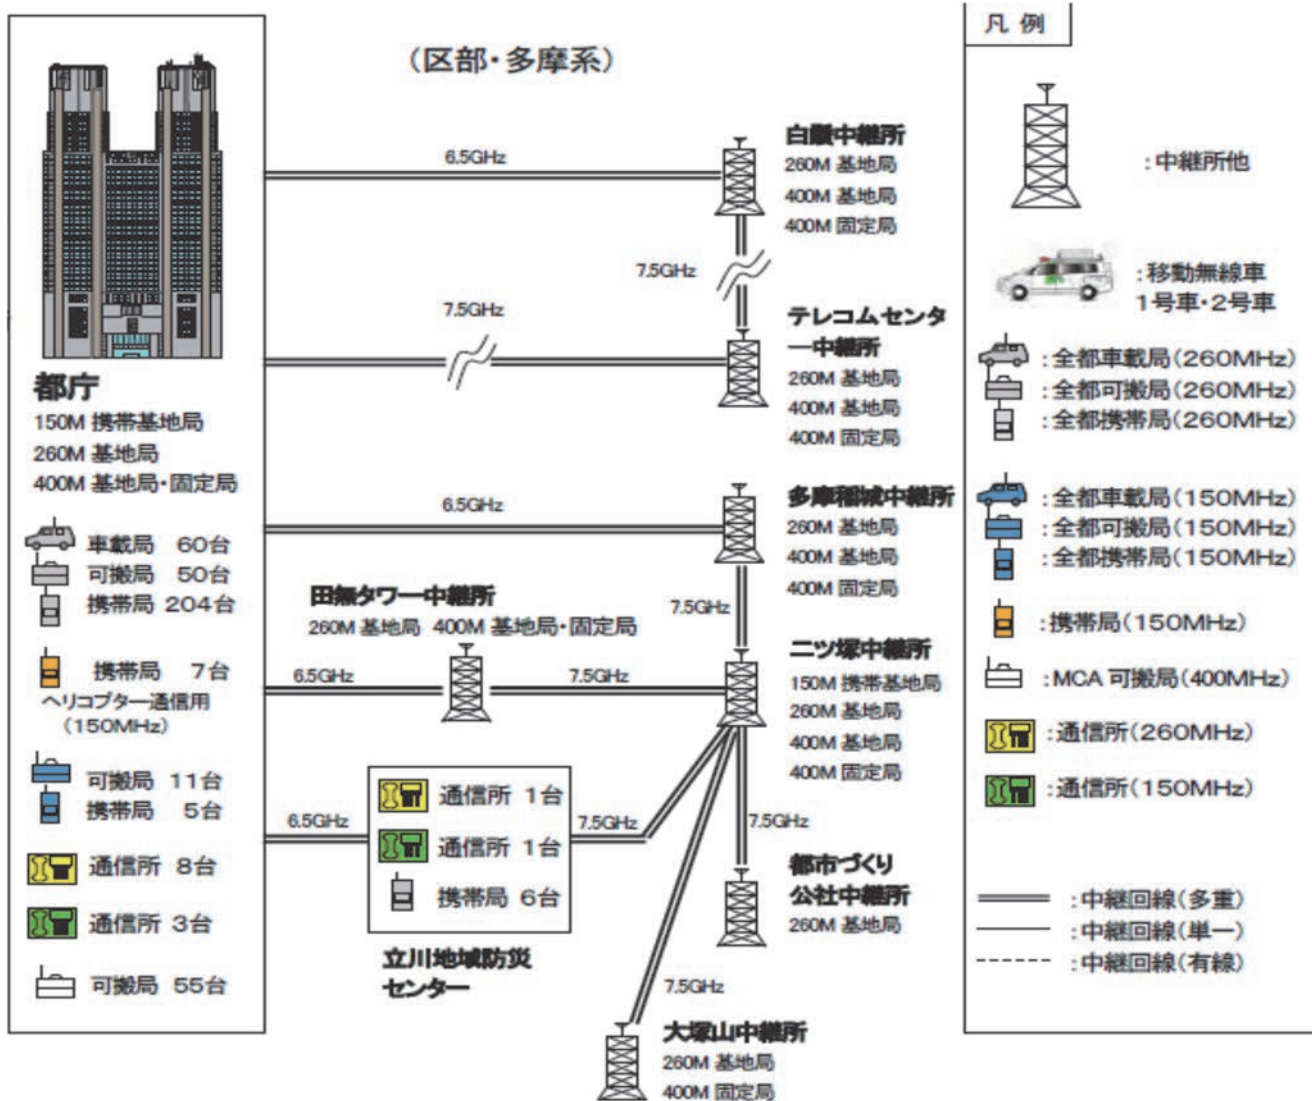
(区部・多摩系)

都庁
150M 携帯基地局
260M 基地局
400M 基地局・固定局

車載局 60台
可搬局 50台
携帯局 204台

携帯局 7台
ヘリコプター通信用
(150MHz)

可搬局 11台
携帯局 5台

通信所 8台

通信所 3台

可搬局 55台

6.5GHz

白鷹中継所
260M 基地局
400M 基地局
400M 固定局

7.5GHz

7.5GHz

テレコムセンター中継所
260M 基地局
400M 基地局
400M 固定局

6.5GHz

多摩稲城中継所
260M 基地局
400M 基地局
400M 固定局

7.5GHz

田無タワー中継所
260M 基地局 400M 基地局・固定局

6.5GHz

7.5GHz

ニツ塚中継所
150M 携帯基地局
260M 基地局
400M 基地局
400M 固定局

通信所 1台
通信所 1台
携帯局 6台

6.5GHz

7.5GHz

7.5GHz

立川地域防災センター

都市づくり公社中継所
260M 基地局

7.5GHz

大塚山中継所
260M 基地局
400M 固定局

凡 例
:中継所他
:移動無線車 1号車・2号車
:全都車載局(260MHz)
:全都可搬局(260MHz)
:全都携帯局(260MHz)
:全都車載局(150MHz)
:全都可搬局(150MHz)
:全都携帯局(150MHz)
:携帯局(150MHz)
:MCA 可搬局(400MHz)
:通信所(260MHz)
:通信所(150MHz)
:中継回線(多重)
:中継回線(単一)
:中継回線(有線)